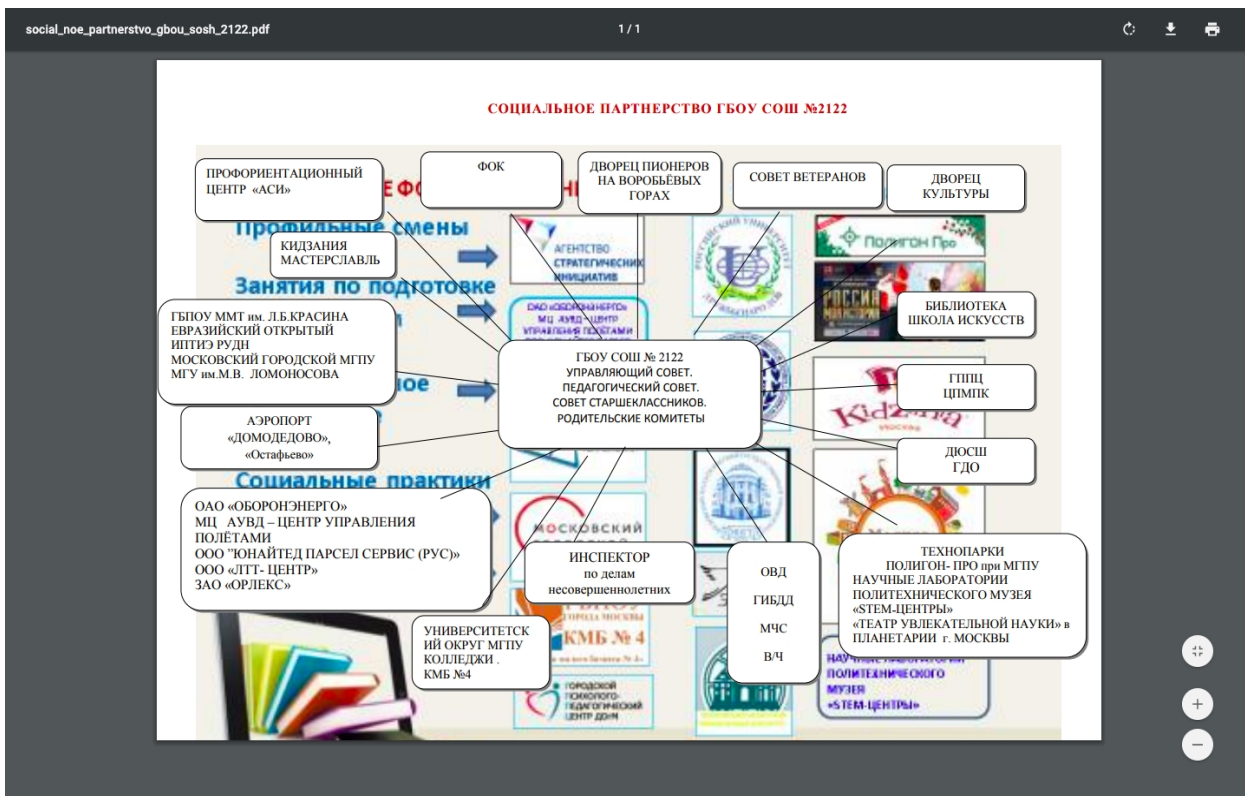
social_noe_partnerstvo_gbou_sosh_2122.pdf

1 / 1

СОЦИАЛЬНОЕ ПАРТНЕРСТВО ГБОУ СОШ №2122

ПРОФОРИЕНТАЦИОННЫЙ ЦЕНТР «АСИ»

ФОК

ДВОРЕЦ ПИОНЕРОВ НА ВОРОБЬЁВЫХ ГОРАХ

СОВЕТ ВЕТЕРАНОВ

ДВОРЕЦ КУЛЬТУРЫ

Профильные смены

КИДЗАНИЯ МАСТЕРСЛАВЛЬ

АГЕНТСТВО СТРАТЕГИЧЕСКИХ ИНИЦИАТИВ

Полигон Про

Занятия по подготовке

ОАО «ОБОРОНЭНЕРГО» МЦ АУВД – ЦЕНТР УПРАВЛЕНИЯ ПОЛЁТАМИ

РОССИЯ

БИБЛИОТЕКА ШКОЛА ИСКУССТВ

ГБПОУ ММТ им. Л.Б.КРАСИНА
ЕВРАЗИЙСКИЙ ОТКРЫТЫЙ
ИПТИЭ РУДН
МОСКОВСКИЙ ГОРОДСКОЙ МГПУ
МГУ им.М.В. ЛОМОНОСОВА

ГБОУ СОШ № 2122
УПРАВЛЯЮЩИЙ СОВЕТ.
ПЕДАГОГИЧЕСКИЙ СОВЕТ.
СОВЕТ СТАРШЕКЛАССНИКОВ.
РОДИТЕЛЬСКИЕ КОМИТЕТЫ

ГППЦ ЦПМПК

KidZania

АЭРОПОРТ «ДОМОДЕДОВО», «Остафьево»

ДЮСШ ГДО

Социальные практики

ОАО «ОБОРОНЭНЕРГО»
МЦ АУВД – ЦЕНТР УПРАВЛЕНИЯ ПОЛЁТАМИ
ООО "ЮНАЙТЕД ПАРСЕЛ СЕРВИС (РУС)»
ООО «ЛТТ- ЦЕНТР»
ЗАО «ОРЛЕКС»

МОСКОВСКИЙ

ИНСПЕКТОР по делам несовершеннолетних

ОВД
ГИБДД
МЧС
В/Ч

ТЕХНОПАРКИ
ПОЛИГОН- ПРО при МГПУ
НАУЧНЫЕ ЛАБОРАТОРИИ ПОЛИТЕХНИЧЕСКОГО МУЗЕЯ «STEM-ЦЕНТРЫ»
«ТЕАТР УВЛЕКАТЕЛЬНОЙ НАУКИ» в ПЛАНЕТАРИИ г. МОСКВЫ

УНИВЕРСИТЕТСКИЙ ОКРУГ МГПУ КОЛЛЕДЖИ . КМБ №4

КМБ № 4

ГОРОДСКОЙ ПСИХОЛОГО-ПЕДАГОГИЧЕСКИЙ ЦЕНТР ДОНМ

НАУЧНЫЕ ЛАБОРАТОРИИ ПОЛИТЕХНИЧЕСКОГО МУЗЕЯ «STEM-ЦЕНТРЫ»